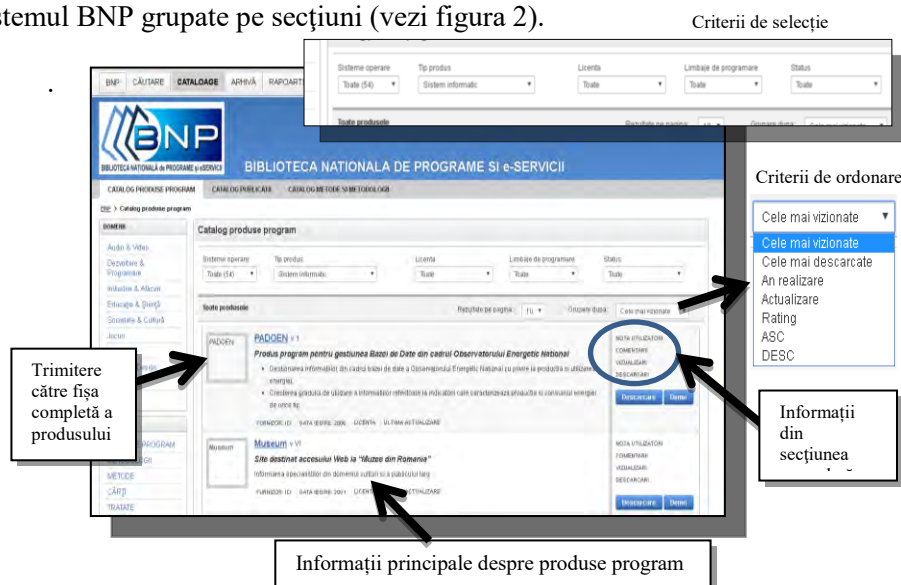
stemul BNP grupate pe secțiuni (vezi figura 2).

Criterii de selecție

Sisteme operare Toate (54) | Tip produs Sistem informatic | Licenta Toate | Limbaje de programare Toate | Status Toate

Toate produsele

BNP | CĂUTARE | CATALOAGE | ARHIVĂ | RAPOARTE

BNP BIBLIOTECA NATIONALĂ de PROGRAME și eSERVICII

BIBLIOTECA NATIONALA DE PROGRAME SI e-SERVICII

CATALOG PRODUSE PROGRAM | CATALOG PUBLICATII | CATALOG METODE SI METODOLOGII

BNP > Catalog produse program

DOMENII
Audio & Video
Dezvoltare & Programare
Industrie & Afaceri
Educaţie & Ştiinţă
Societate & Cultură
Jocuri

Catalog produse program

Sisteme operare Toate (54) | Tip produs Sistem informatic | Licenta Toate | Limbaje de programare Toate | Status Toate

Toate produsele | Rezultate pe pagina: 10 | Ordonare dupa: Cele mai vizionate

PADOEN v1
Produs program pentru gestiunea Bazei de Date din cadrul Observatorului Energetic National
• Gestionarea informatiilor din cadrul bazei de date a Observatorului Energetic National cu privire la productia si utilizarea energiei
• Cresterea gradului de utilizare a informatiilor referitoare la indicatori care caracterizeaza productia si consumul energiei de orice tip
FURNIZOR: ICI | DATA IESIRE: 2006 | LICENTA: | ULTIMA ACTUALIZARE:

NOTA UTILIZATORI
COMENTARII
VIZUALIZARI
DESCARCARI
Descarcare | Demo

Museum v1
Site destinat accesului Web la "Muzee din Romania"
Informarea specialistilor din domeniul cultural si a publicului larg
FURNIZOR: ICI | DATA IESIRE: 2001 | LICENTA: | ULTIMA ACTUALIZARE:

NOTA UTILIZATORI
COMENTARII
VIZUALIZARI
DESCARCARI
Descarcare | Demo

METODE
CĂRŢI
TRATATE

Criterii de ordonare
Cele mai vizionate
Cele mai vizionate
Cele mai descarcate
An realizare
Actualizare
Rating
ASC
DESC

Trimitere către fișa completă a produsului

Informații din secțiunea

Informații principale despre produse program